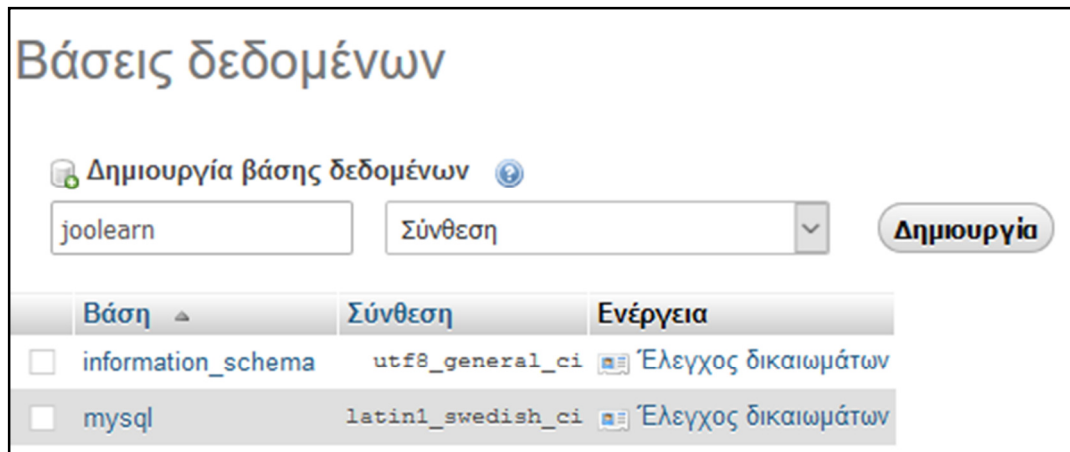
Βάσεις δεδομένων

Δημιουργία βάσης δεδομένων

joolearn

Σύνθεση

Δημιουργία

| | Βάση | Σύνθεση | Ενέργεια |
|---|---|---|---|
| | information_schema | utf8_general_ci | Έλεγχος δικαιωμάτων |
| | mysql | latin1_swedish_ci | Έλεγχος δικαιωμάτων |